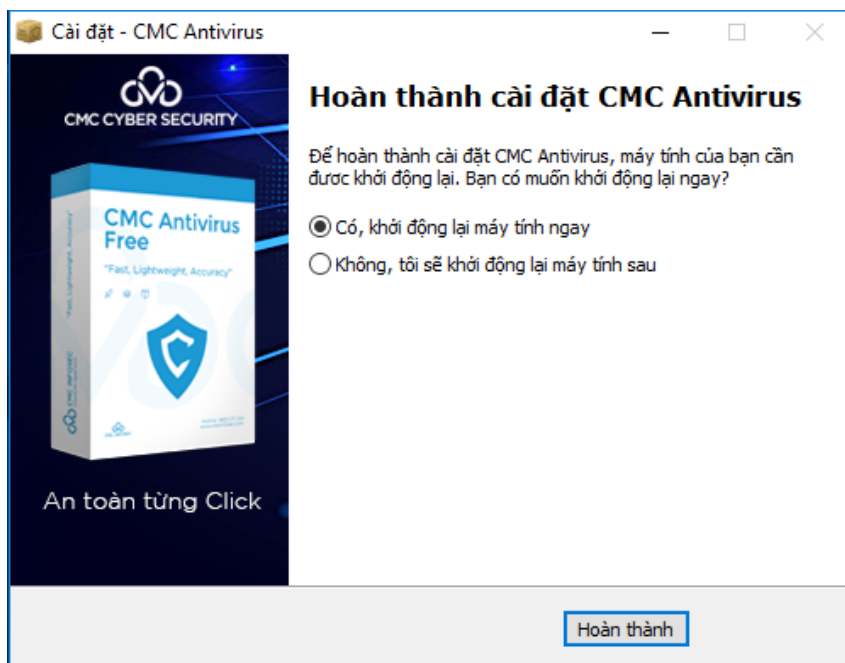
Cài đặt - CMC Antivirus

CMC CYBER SECURITY

CMC Antivirus Free

"Fast, Lightweight, Accuracy"

An toàn từng Click

Hoàn thành cài đặt CMC Antivirus

Để hoàn thành cài đặt CMC Antivirus, máy tính của bạn cần được khởi động lại. Bạn có muốn khởi động lại ngay?

Có, khởi động lại máy tính ngay

Không, tôi sẽ khởi động lại máy tính sau

Hoàn thành